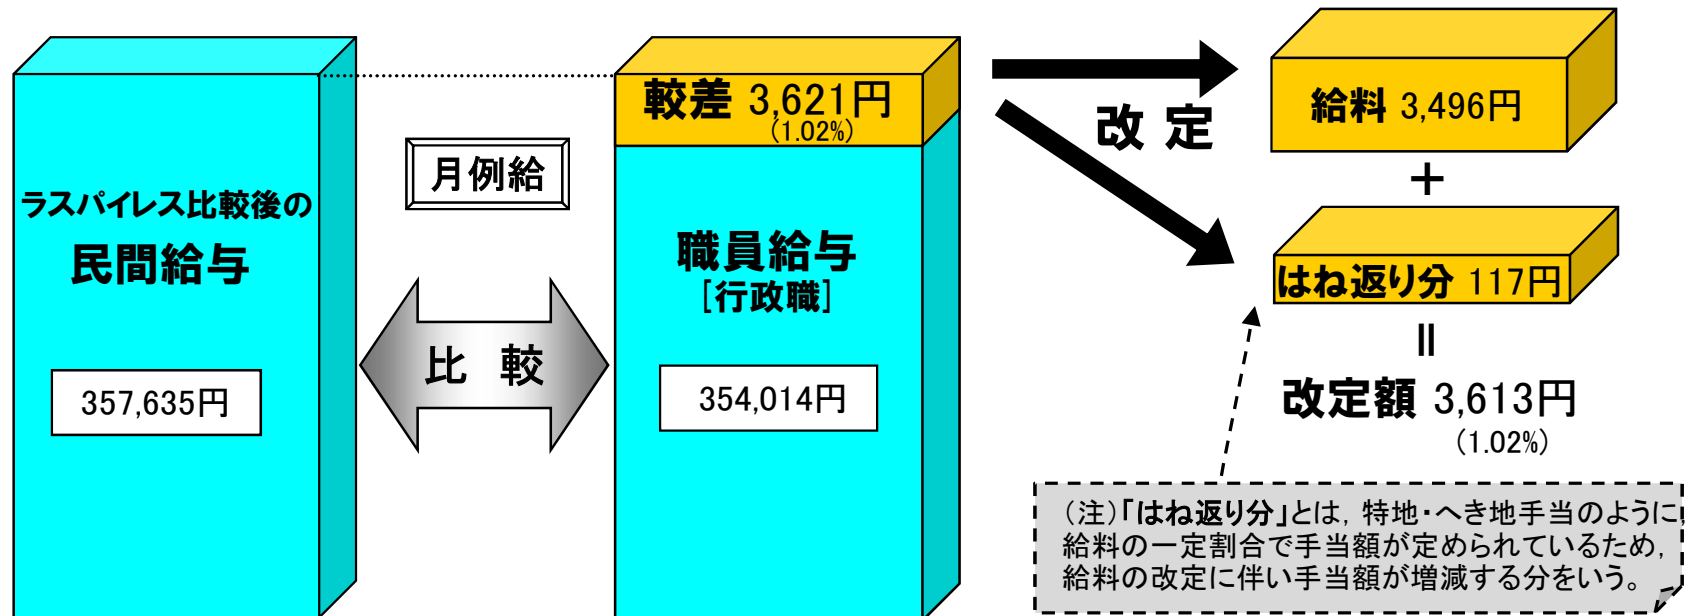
ラスパイレス比較後の
民間給与

357,635円

月例給

比 較

較差 3,621円
（1.02%）

職員給与
［行政職］

354,014円

改 定

給料 3,496円

＋

はね返り分 117円

＝

改定額 3,613円
（1.02%）

（注）「はね返り分」とは，特地・へき地手当のように，給料の一定割合で手当額が定められているため，給料の改定に伴い手当額が増減する分をいう。